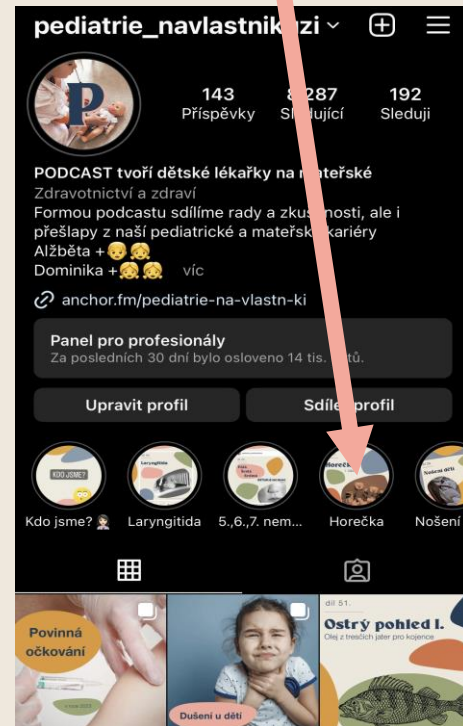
pediatrie_navlastnik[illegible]zi

143 Příspěvky
8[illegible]287 S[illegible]dující
192 Sleduji

PODCAST tvoří dětské lékařky na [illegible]teřské
Zdravotnictví a zdraví
Formou podcastu sdílíme rady a zku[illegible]nosti, ale i přešlapy z naší pediatrické a mateřsk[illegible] kariéry
Alžběta +
Dominika + víc

anchor.fm/pediatrie-na-vlastn-ki

Panel pro profesionály
Za posledních 30 dní bylo osloveno 14 tis. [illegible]tů.

Upravit profil
Sdíle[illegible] profil

KDO JSME?
Laryngitida
Horečka
Nošení dětí

Kdo jsme?
Laryngitida
5.,6.,7. nem...
Horečka
Nošení

Povinná očkování
Dušení u dětí
díl 51.
Ostrý pohled I.
Olej z tresčích jater pro kojence